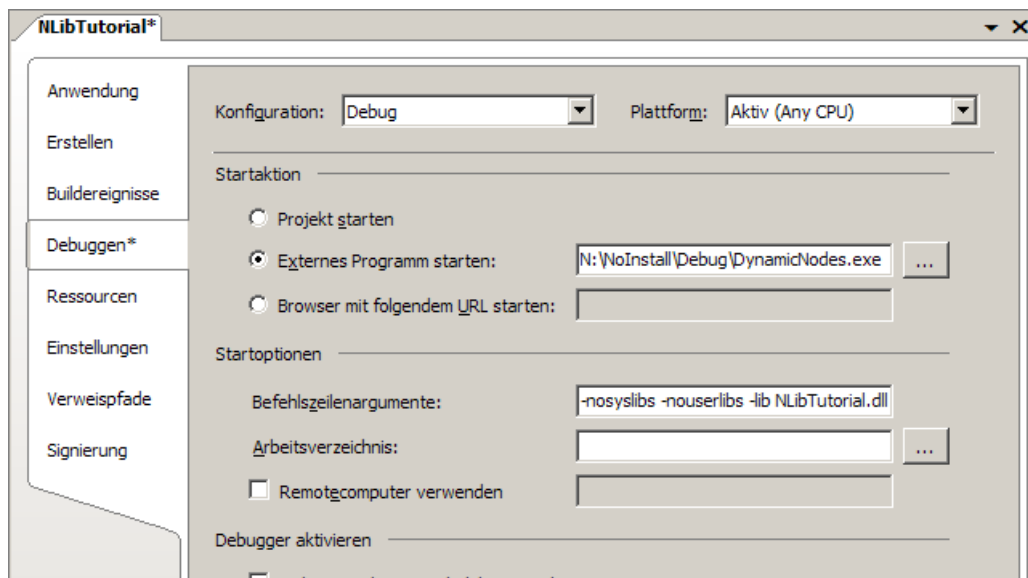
NLibTutorial*

Anwendung
Erstellen
Buildereignisse
Debuggen*
Ressourcen
Einstellungen
Verweispfade
Signierung

Konfiguration: Debug
Plattform: Aktiv (Any CPU)

Startaktion
Projekt starten
Externes Programm starten: N:\NoInstall\Debug\DynamicNodes.exe ...
Browser mit folgendem URL starten:

Startoptionen
Befehlszeilenargumente: -nosyslibs -nouserlibs -lib NLibTutorial.dll
Arbeitsverzeichnis: ...
Remotecomputer verwenden

Debugger aktivieren